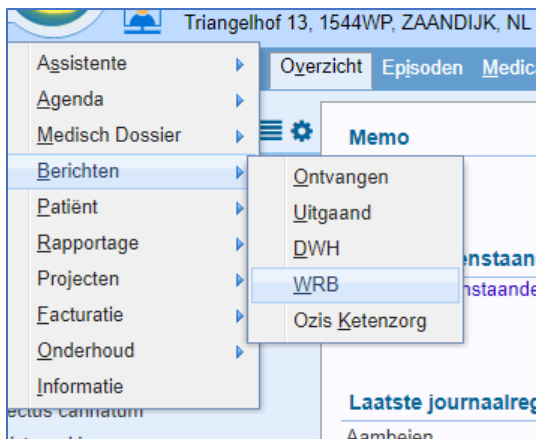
Triangelhof 13, 1544WP, ZAANDIJK, NL

Assistente
Agenda
Medisch Dossier
Berichten
Patiënt
Rapportage
Projecten
Facturatie
Onderhoud
Informatie

Ontvangen
Uitgaand
DWH
WRB
Ozis Ketenzorg

Overzicht
Episoden
Medic

Memo

enstaan
nstaande

ectus cannatum

Laatste journaalreg
Aambeien